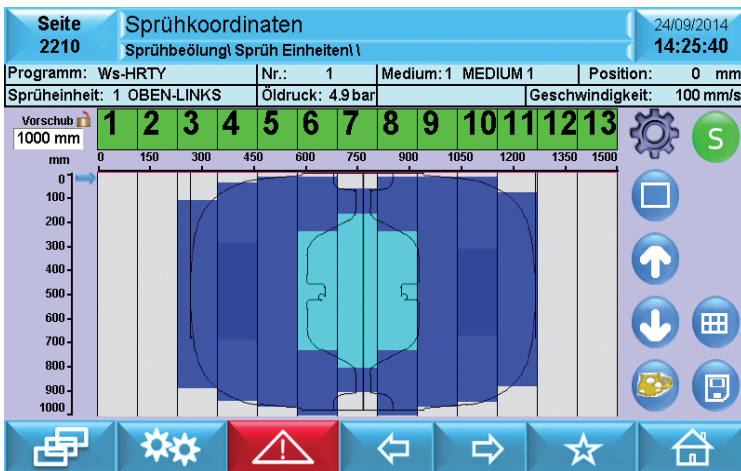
Seite
2210

Sprühkoordinaten
Sprühbeölung\ Sprüh Einheiten\ \

24/09/2014
14:25:40

| Programm: Ws-HRTY | Nr.: 1 | Medium: 1 MEDIUM 1 | Position: 0 mm |
|---|---|---|---|
| Sprüheinheit: 1 OBEN-LINKS | Öldruck: 4.9 bar | | Geschwindigkeit: 100 mm/s |

Vorschub
1000 mm

1 2 3 4 5 6 7 8 9 10 11 12 13

mm
0 150 300 450 600 750 900 1050 1200 1350 1500

0
100
200
300
400
500
600
700
800
900
1000

S